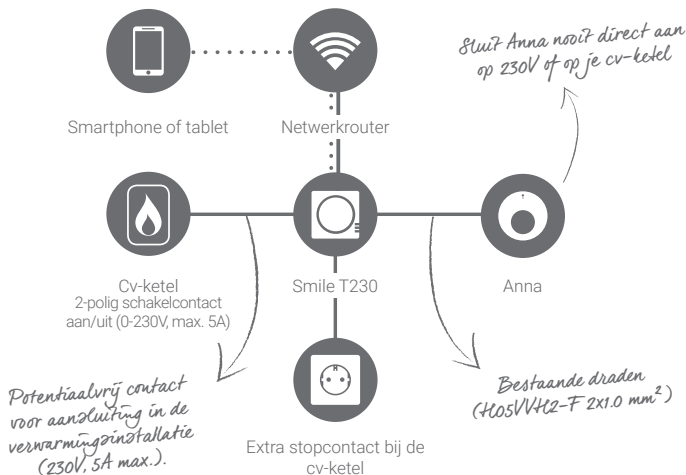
Sluit Anna nooit direct aan op 230V of op je cv-ketel

Smartphone of tablet

Netwerkrouter

Cv-ketel
2-polig schakelcontact aan/uit (0-230V, max. 5A)

Smile T230

Anna

Potentiaalvrij contact voor aansluiting in de verwarmingsinstallatie (230V, 5A max.).

Extra stopcontact bij de cv-ketel

Bestaande draden (H05VVH2-F 2x1.0 mm$^2$)